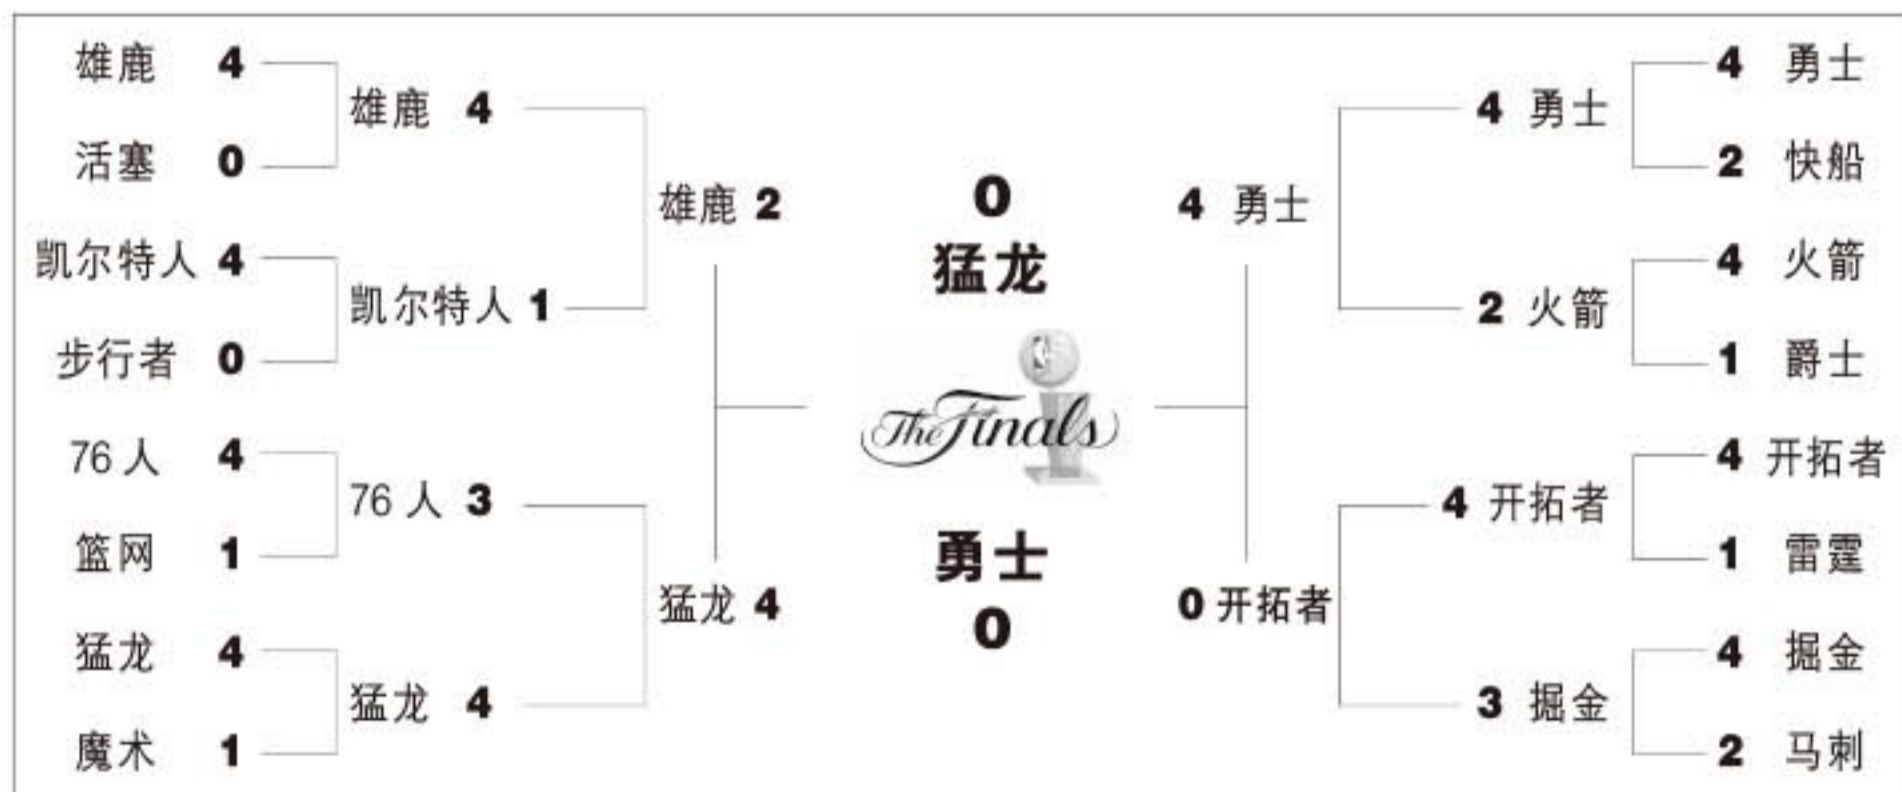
雄鹿 4
活塞 0
凯尔特人 4
步行者 0
76人 4
篮网 1
猛龙 4
魔术 1

雄鹿 4
凯尔特人 1
76人 3
猛龙 4

雄鹿 2
猛龙 4

0
猛龙
The Finals
勇士
0

4 勇士
0 开拓者

4 勇士
2 火箭
4 开拓者
3 掘金

4 勇士
2 快船
4 火箭
1 爵士
4 开拓者
1 雷霆
4 掘金
2 马刺